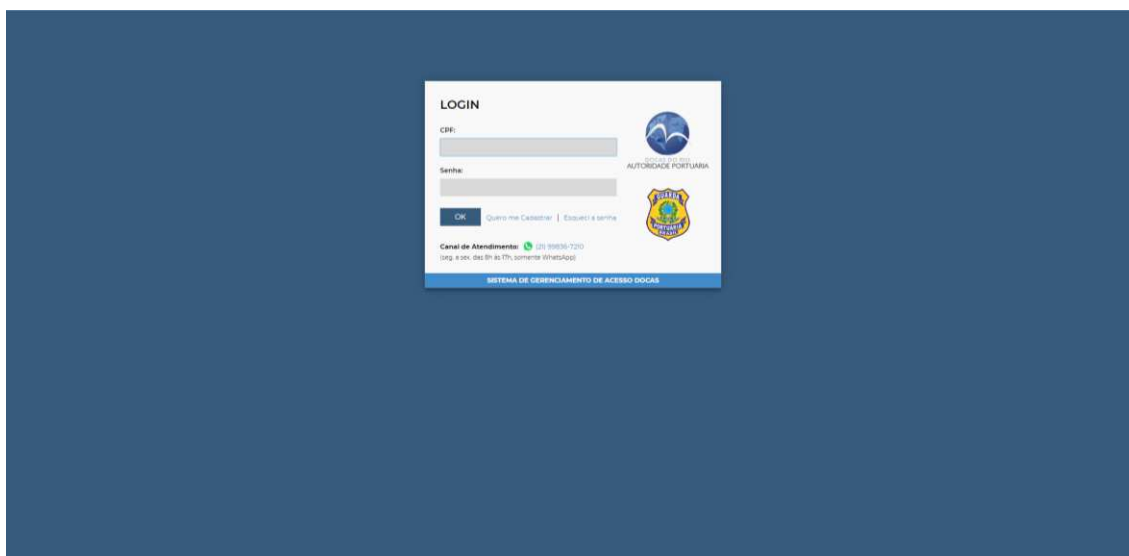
LOGIN

CPF:

Senha:

OK Quero me Cadastrar | Esqueci a senha

Canal de Atendimento: (21) 99836-7210
(seg. a sex. das 8h às 17h, somente WhatsApp)

DOCAS DO RIO
AUTORIDADE PORTUÁRIA

GUARDA PORTUÁRIA BRASIL

SISTEMA DE GERENCIAMENTO DE ACESSO DOCAS